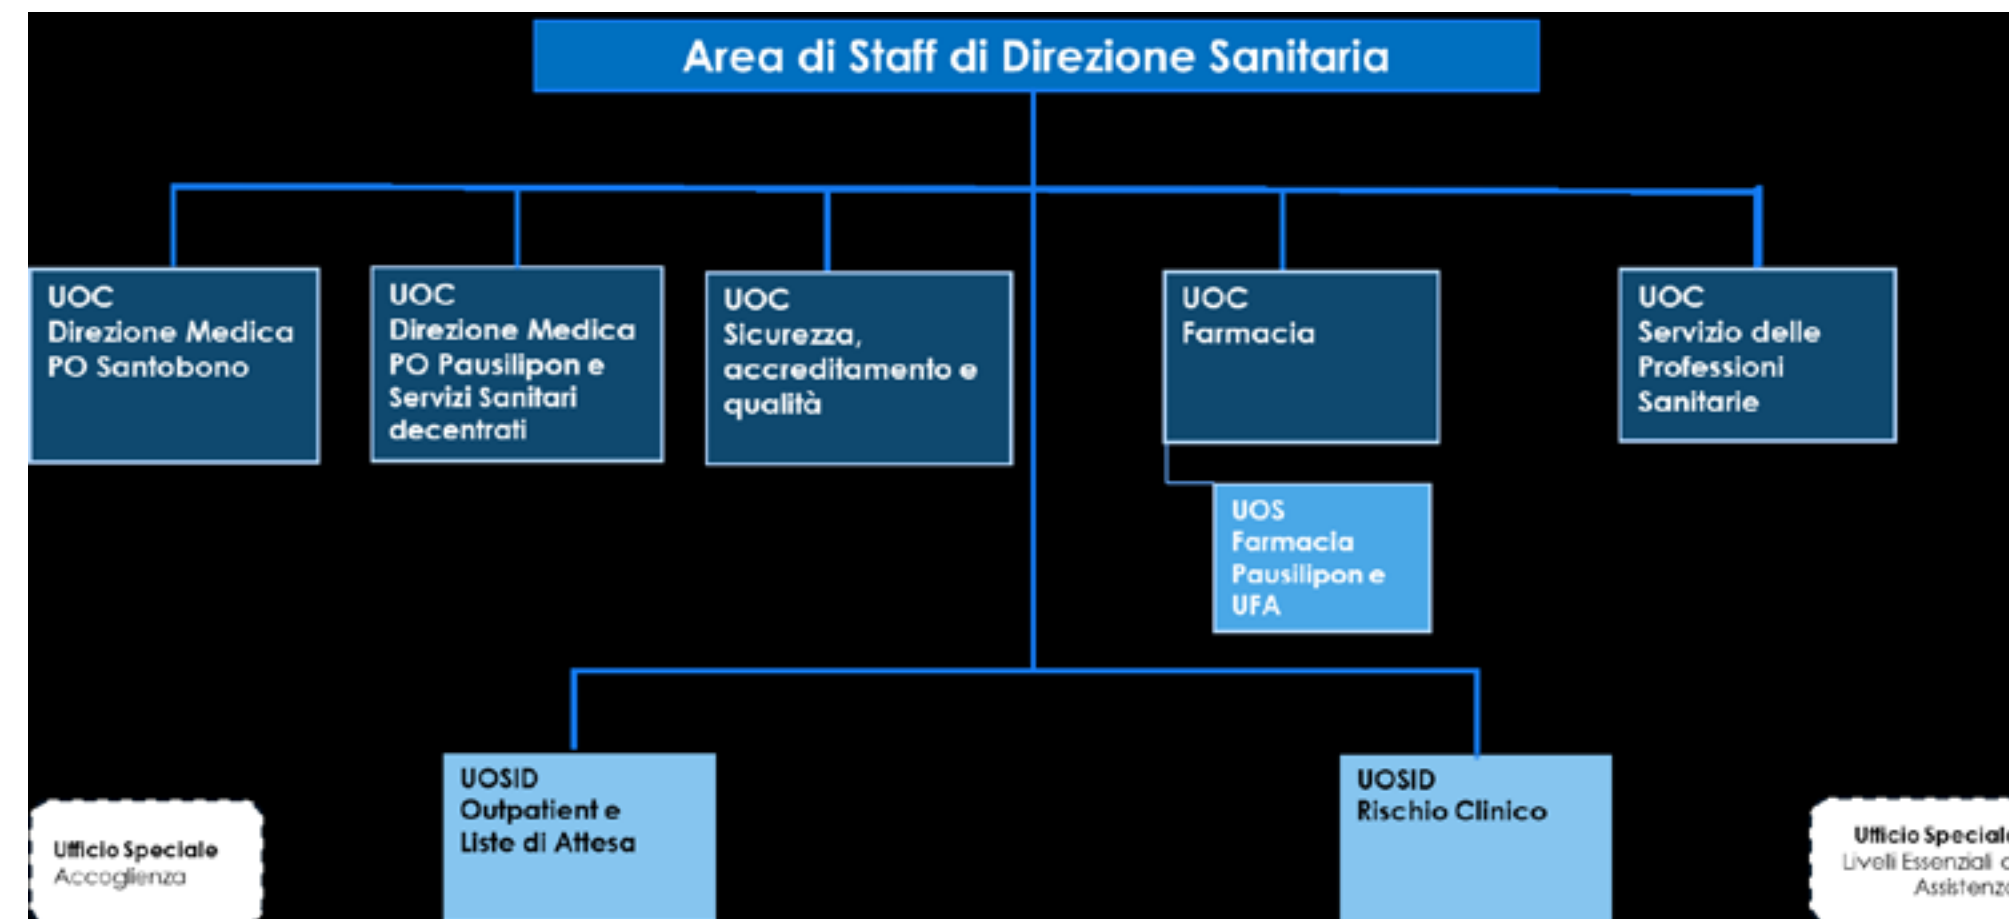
Area di Staff di Direzione Sanitaria

UOC
Direzione Medica
PO Santobono

UOC
Direzione Medica
PO Pausilipon e
Servizi Sanitari
decentrati

UOC
Sicurezza,
accreditamento e
qualità

UOC
Farmacia

UOS
Farmacia
Pausilipon e
UFA

UOC
Servizio delle
Professioni
Sanitarie

Ufficio Speciale
Accoglienza

UOSID
Outpatient e
Liste di Attesa

UOSID
Rischio Clinico

Ufficio Special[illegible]
Livelli Essenziali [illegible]
Assistenz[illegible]